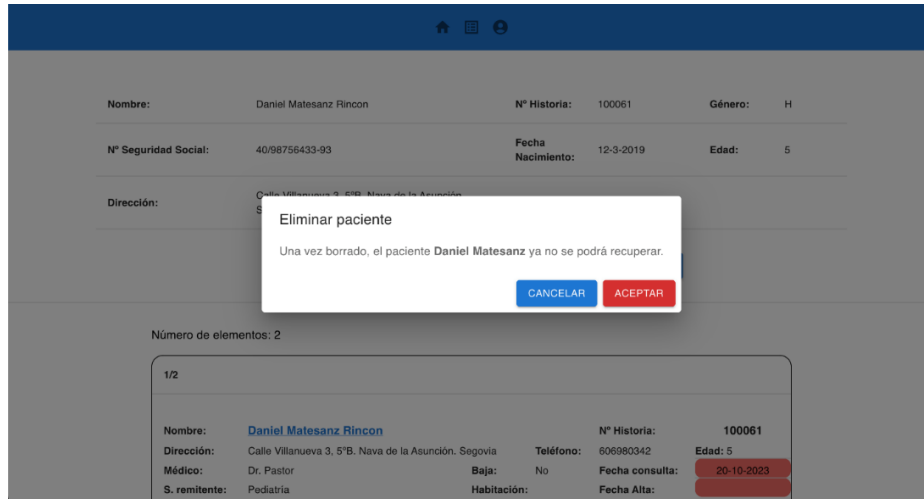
Nombre: Daniel Matesanz Rincon Nº Historia: 100061 Género: H

Nº Seguridad Social: 40/98756433-93 Fecha Nacimiento: 12-3-2019 Edad: 5

Dirección: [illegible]

Eliminar paciente

Una vez borrado, el paciente **Daniel Matesanz** ya no se podrá recuperar.

CANCELAR ACEPTAR

Número de elementos: 2

1/2

| | | | | | |
|---|---|---|---|---|---|
| Nombre: | Daniel Matesanz Rincon | | | Nº Historia: | 100061 |
| Dirección: | Calle Villanueva 3, 5ºB. Nava de la Asunción. Segovia | | Teléfono: | 606980342 | Edad: 5 |
| Médico: | Dr. Pastor | Baja: | No | Fecha consulta: | 20-10-2023 |
| S. remitente: | Pediatria | Habitación: | | Fecha Alta: | |